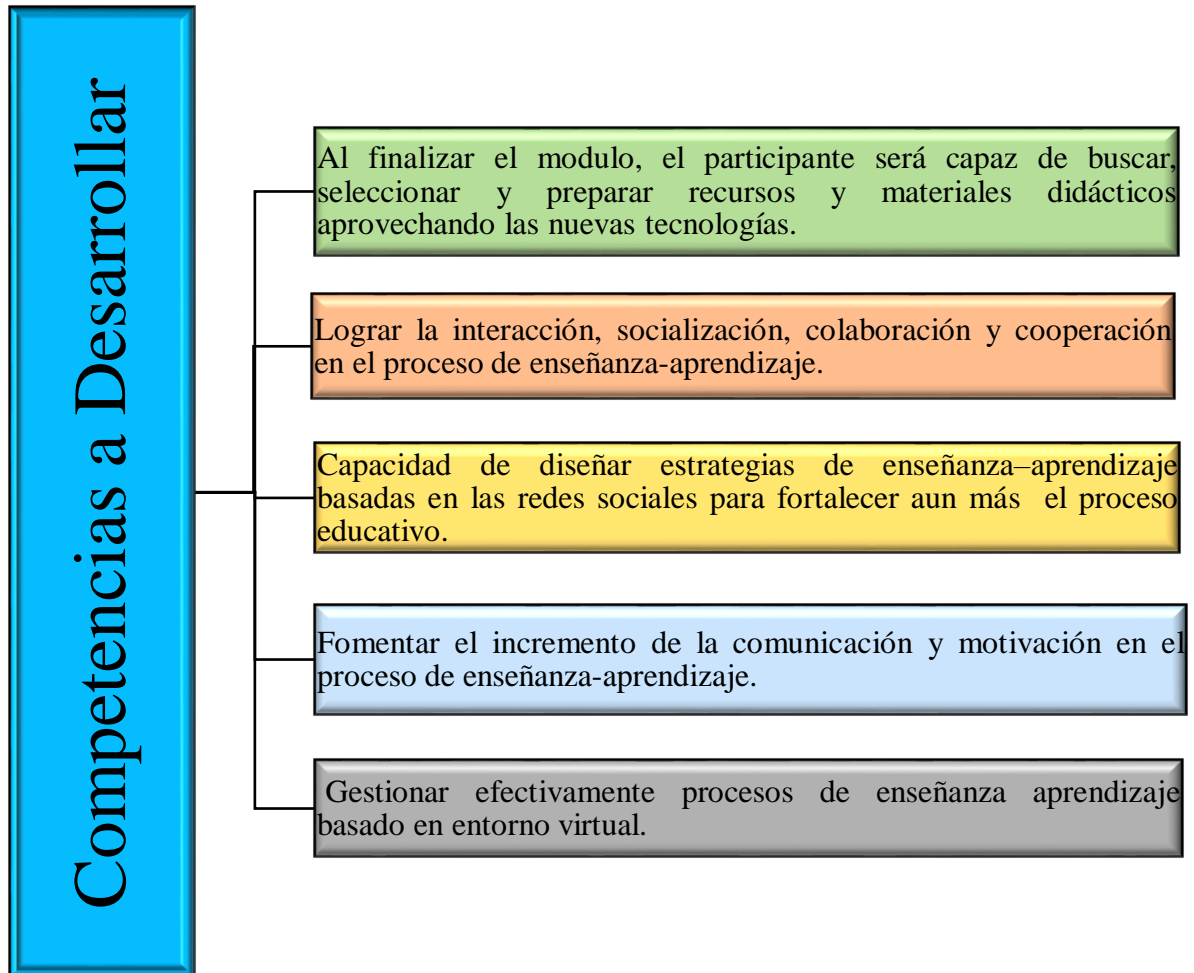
Competencias a Desarrollar

Al finalizar el modulo, el participante será capaz de buscar, seleccionar y preparar recursos y materiales didácticos aprovechando las nuevas tecnologías.

Lograr la interacción, socialización, colaboración y cooperación en el proceso de enseñanza-aprendizaje.

Capacidad de diseñar estrategias de enseñanza–aprendizaje basadas en las redes sociales para fortalecer aun más el proceso educativo.

Fomentar el incremento de la comunicación y motivación en el proceso de enseñanza-aprendizaje.

Gestionar efectivamente procesos de enseñanza aprendizaje basado en entorno virtual.